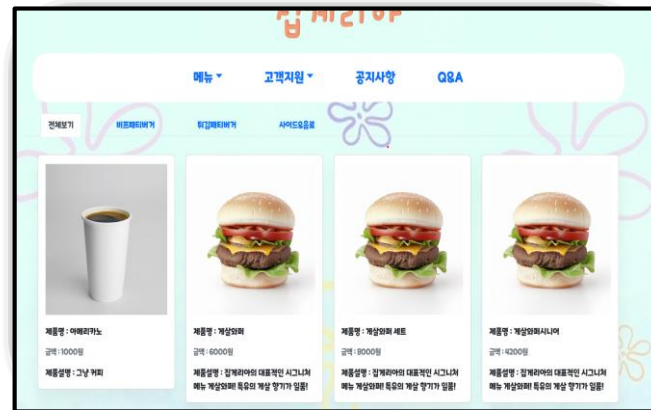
집게리아

메뉴 ▾ 고객지원 ▾ 공지사항 Q&A

전체보기 비프패티버거 튀김패티버거 사이드&음료

제품명 : 아메리카노
금액 : 1000원
제품설명 : 그냥 커피

제품명 : 게살와퍼
금액 : 6000원
제품설명 : 집게리아의 대표적인 시그니처 메뉴 게살와퍼! 특유의 게살 향기가 일품!

제품명 : 게살와퍼 세트
금액 : 8000원
제품설명 : 집게리아의 대표적인 시그니처 메뉴 게살와퍼! 특유의 게살 향기가 일품!

제품명 : 게살와퍼시니어
금액 : 4200원
제품설명 : 집게리아의 대표적인 시그니처 메뉴 게살와퍼! 특유의 게살 향기가 일품!